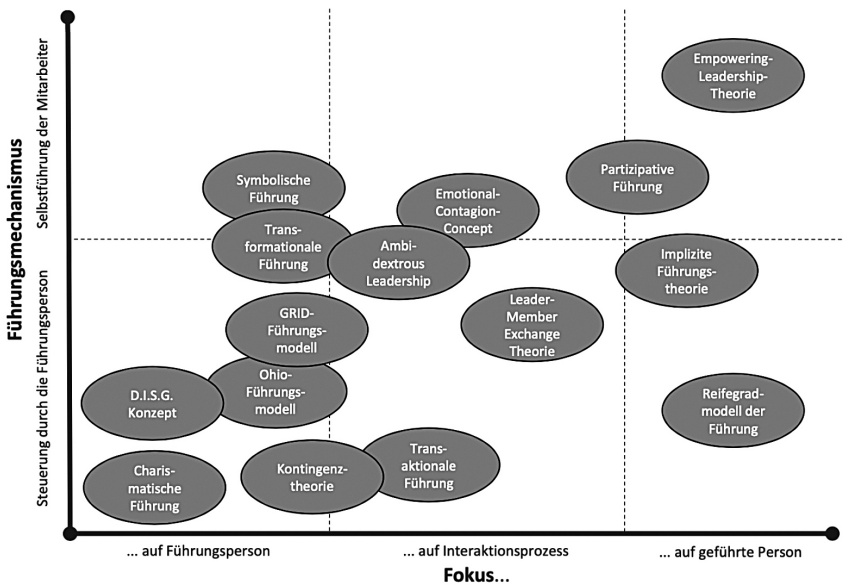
Führungsmechanismus

Selbstführung der Mitarbeiter

Steuerung durch die Führungsperson

Empowering-Leadership-Theorie

Symbolische Führung

Emotional-Contagion-Concept

Partizipative Führung

Transformationale Führung

Ambidextrous Leadership

Implizite Führungstheorie

GRID-Führungsmodell

Leader-Member Exchange Theorie

Ohio-Führungsmodell

D.I.S.G. Konzept

Reifegradmodell der Führung

Charismatische Führung

Kontingenztheorie

Transaktionale Führung

... auf Führungsperson

... auf Interaktionsprozess

... auf geführte Person

Fokus...